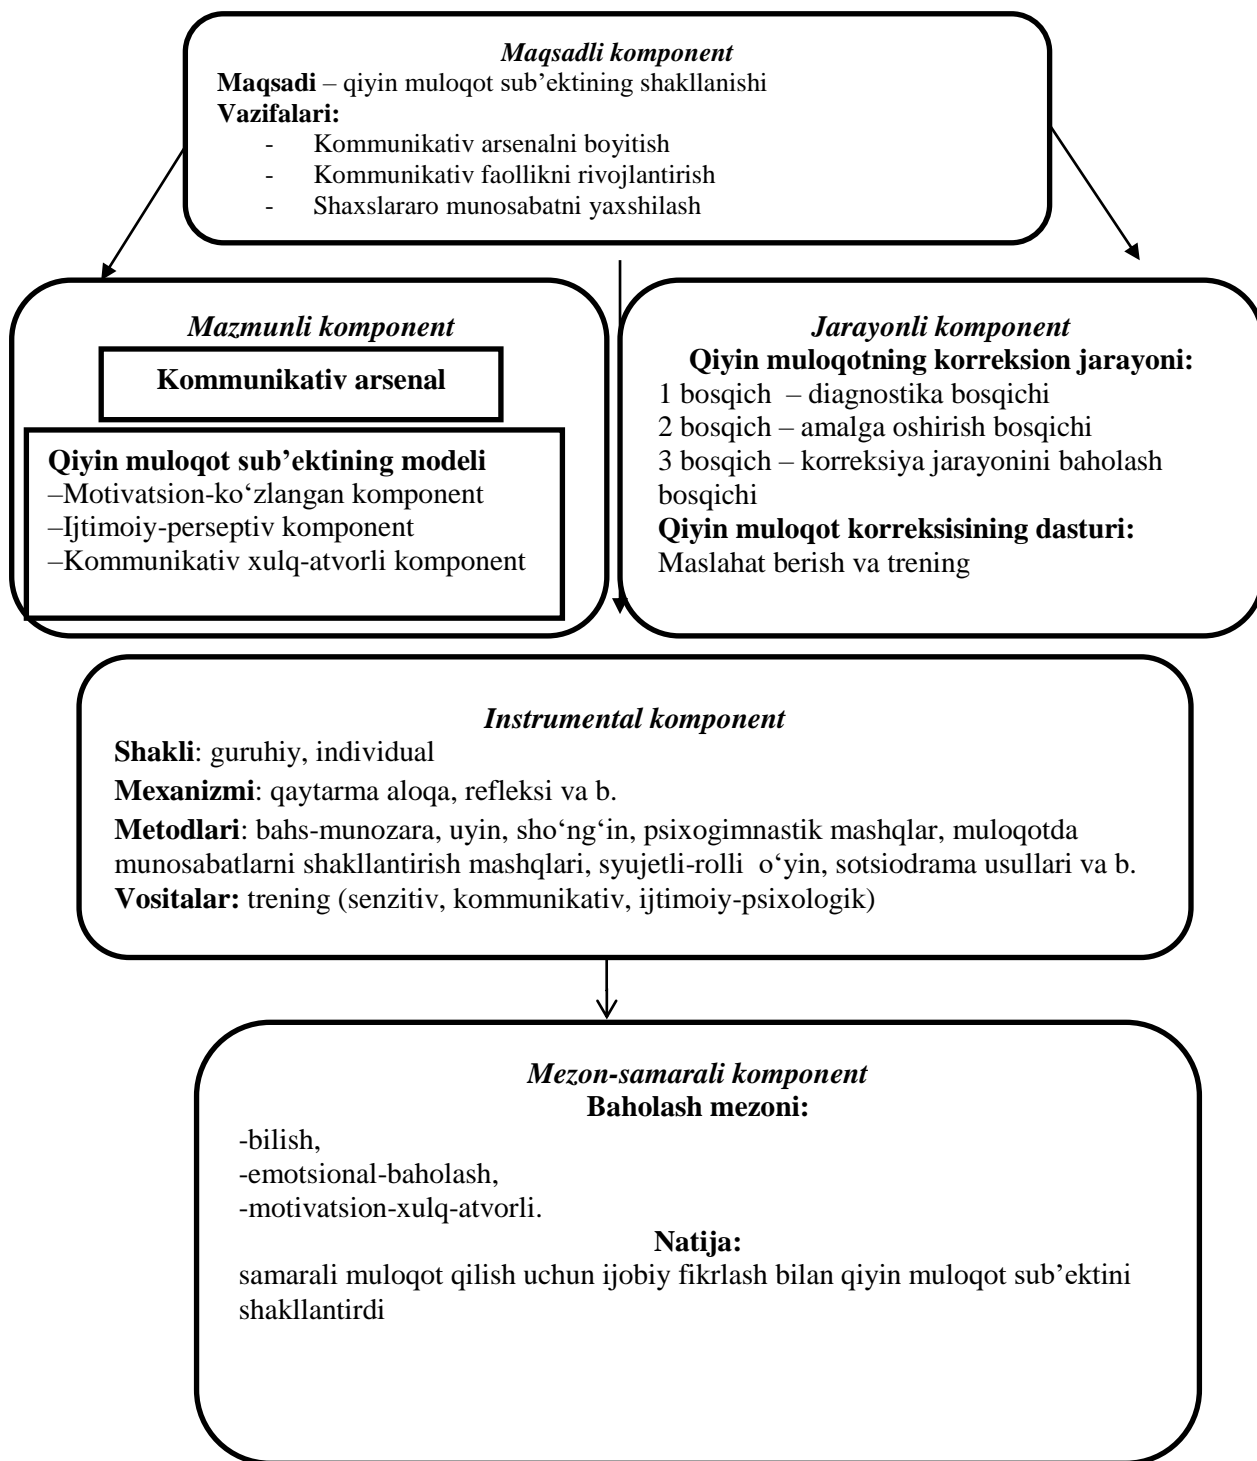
Maqsadli komponent
Maqsadi – qiyin muloqot sub'ektining shakllanishi
Vazifalari:
- Kommunikativ arsenalni boyitish
- Kommunikativ faollikni rivojlantirish
- Shaxslararo munosabatni yaxshilash

Mazmunli komponent
Kommunikativ arsenal
Qiyin muloqot sub'ektining modeli
–Motivatsion-ko'zlangan komponent
–Ijtimoiy-perseptiv komponent
–Kommunikativ xulq-atvorli komponent

Jarayonli komponent
Qiyin muloqotning korreksion jarayoni:
1 bosqich – diagnostika bosqichi
2 bosqich – amalga oshirish bosqichi
3 bosqich – korreksiya jarayonini baholash bosqichi
Qiyin muloqot korreksisining dasturi:
Maslahat berish va trening

Instrumental komponent
Shakli: guruhiy, individual
Mexanizmi: qaytarma aloqa, refleksi va b.
Metodlari: bahs-munozara, uyin, sho'ng'in, psixogimnastik mashqlar, muloqotda munosabatlarni shakllantirish mashqlari, syujetli-rolli o'yin, sotsiodrama usullari va b.
Vositalar: trening (senzitiv, kommunikativ, ijtimoiy-psixologik)

Mezon-samarali komponent
Baholash mezoni:
-bilish,
-emotsional-baholash,
-motivatsion-xulq-atvorli.
Natija:
samarali muloqot qilish uchun ijobiy fikrlash bilan qiyin muloqot sub'ektini shakllantirdi